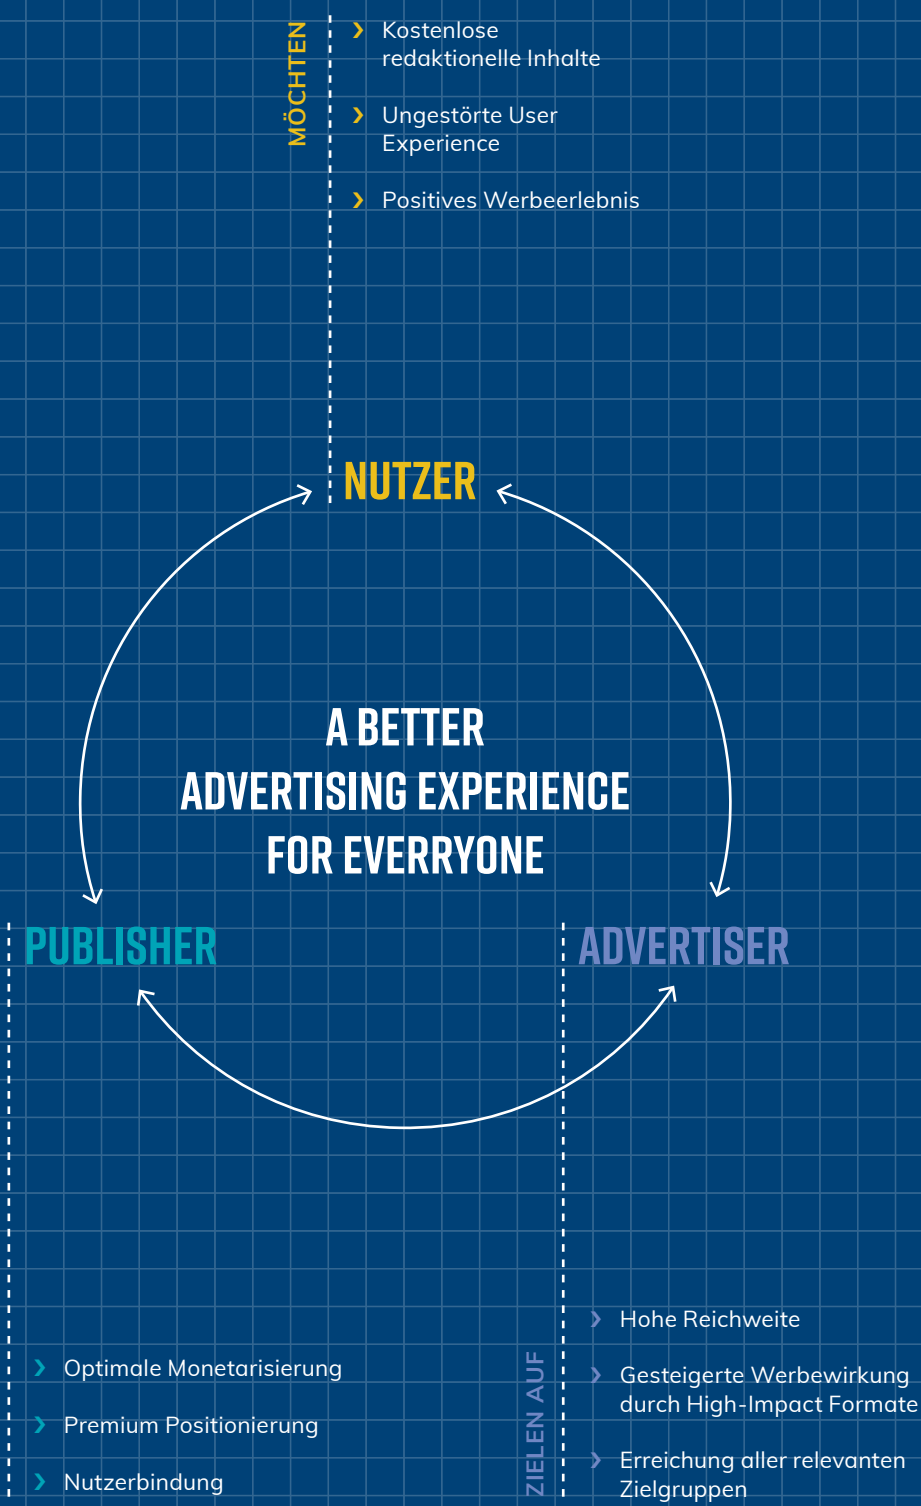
MÖCHTEN

› Kostenlose redaktionelle Inhalte

› Ungestörte User Experience

› Positives Werbeerlebnis

NUTZER

A BETTER ADVERTISING EXPERIENCE FOR EVERRYONE

PUBLISHER

ADVERTISER

› Optimale Monetarisierung

› Premium Positionierung

› Nutzerbindung

ZIELEN AUF

› Hohe Reichweite

› Gesteigerte Werbewirkung durch High-Impact Formate

› Erreichung aller relevanten Zielgruppen